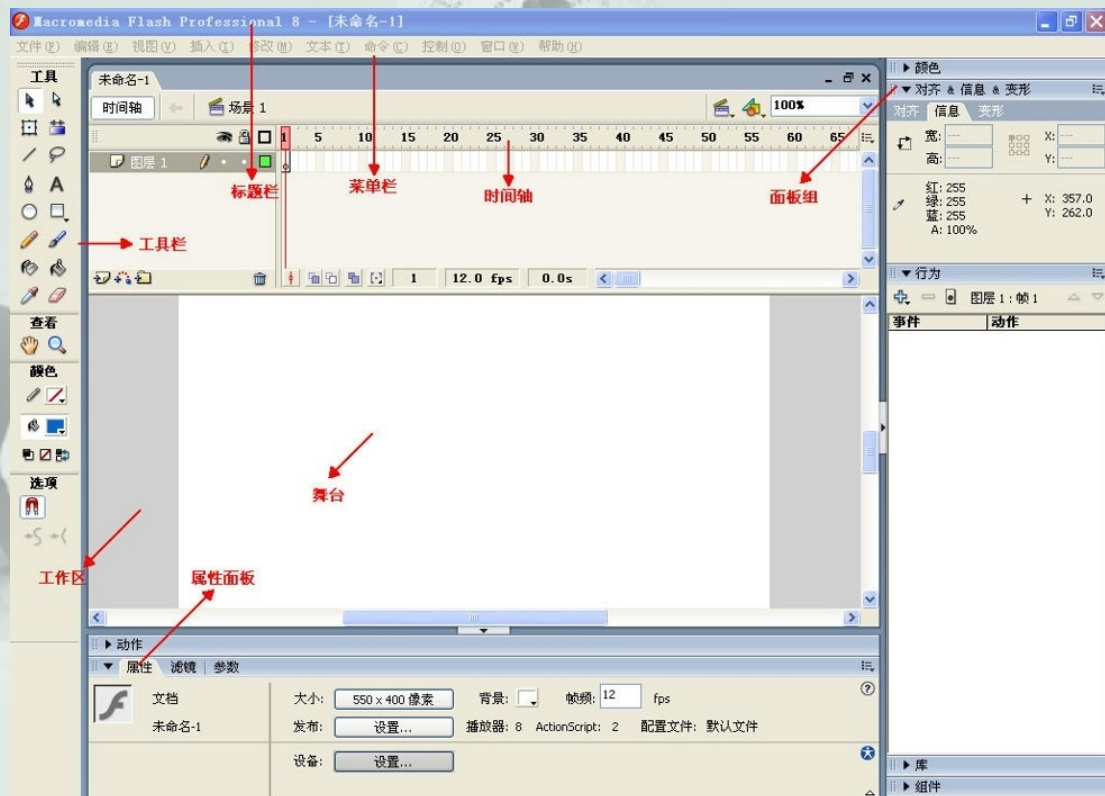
Macromedia Flash Professional 8 - [未命名-1]

文件(F) 编辑(E) 视图(V) 插入(I) 修改(M) 文本(T) 命令(C) 控制(O) 窗口(W) 帮助(H)

工具

查看

颜色

选项

未命名-1

时间轴 场景 1 100%

1 5 10 15 20 25 30 35 40 45 50 55 60 65

图层 1

1 12.0 fps 0.0s

标题栏

菜单栏

时间轴

面板组

工具栏

舞台

工作区

属性面板

▶ 动作

▼ 属性 滤镜 参数

文档

未命名-1

大小: 550 x 400 像素 背景: 帧频: 12 fps

发布: 设置... 播放器: 8 ActionScript: 2 配置文件: 默认文件

设备: 设置...

▶ 颜色

▼ 对齐 & 信息 & 变形

对齐 信息 变形

宽: ---

高: ---

X: ---

Y: ---

红: 255

绿: 255

蓝: 255

A: 100%

X: 357.0

Y: 262.0

▼ 行为

图层 1 : 帧 1

事件 动作

▶ 库

▶ 组件